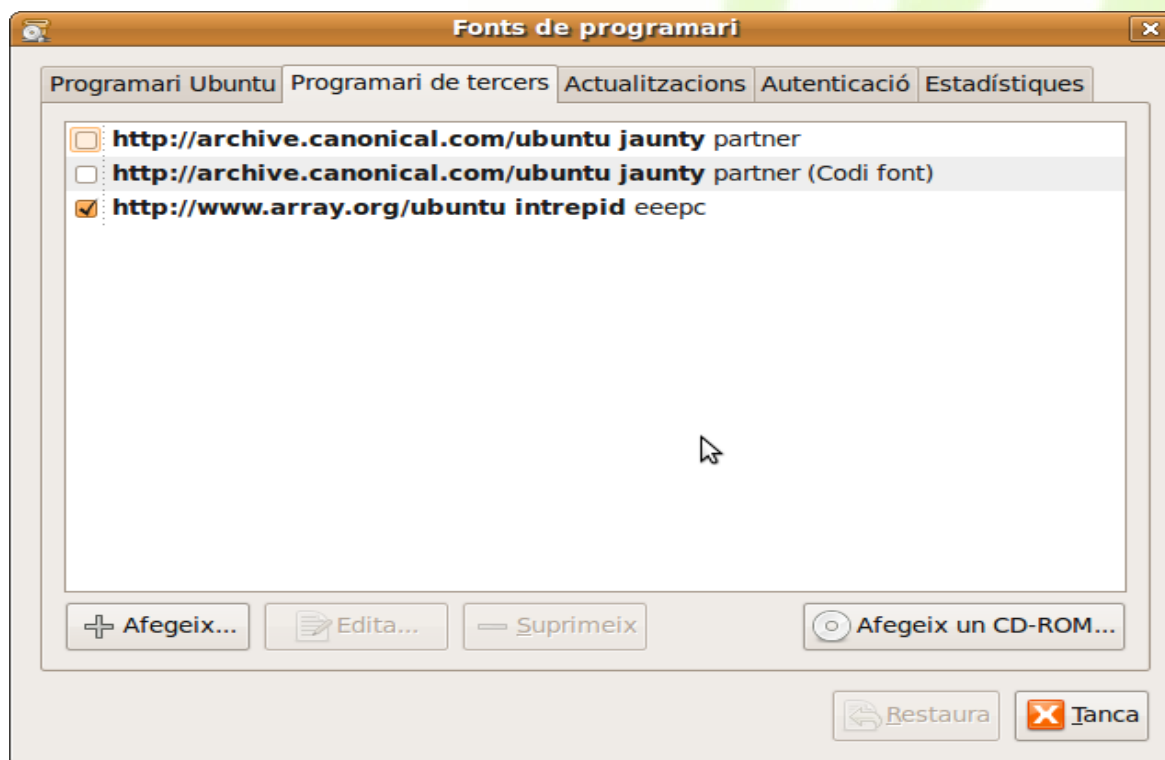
Fonts de programari

Programari Ubuntu | Programari de tercers | Actualitzacions | Autenticació | Estadístiques

http://archive.canonical.com/ubuntu jaunty partner
http://archive.canonical.com/ubuntu jaunty partner (Codi font)
http://www.array.org/ubuntu intrepid eeepc

Afegeix... | Edita... | Suprimeix | Afegeix un CD-ROM...

Restaura | Tanca